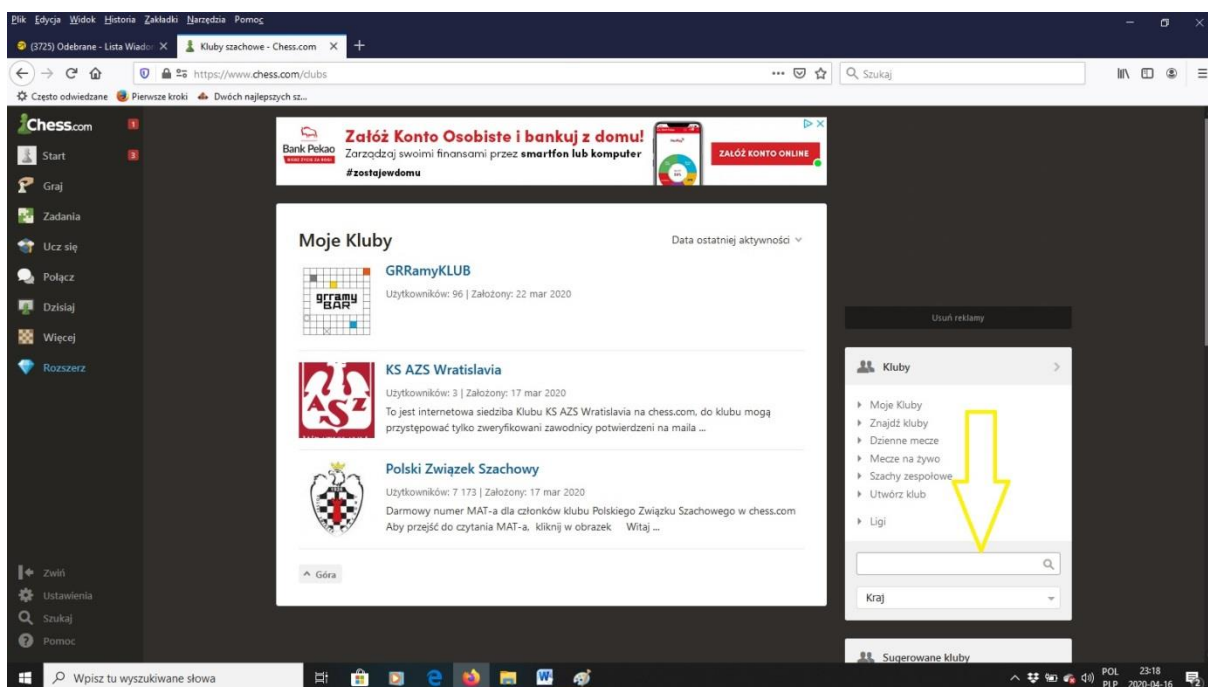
Plik Edycja Widok Historia Zakładki Narzędzia Pomoc

(3725) Odebrane - Lista Wiado ×
Kluby szachowe - Chess.com ×
+

https://www.chess.com/clubs
Szukaj

Często odwiedzane Pierwsze kroki Dwóch najlepszych sz...

Chess.com 1
Start 3
Graj
Zadania
Ucz się
Połącz
Dzisiaj
Więcej
Rozszerz

Bank Pekao
Załóż Konto Osobiste i bankuj z domu!
Zarządzaj swoimi finansami przez smartfon lub komputer
#zostajewdomu
ZAŁÓŻ KONTO ONLINE

Moje Kluby
Data ostatniej aktywności

GRRamyKLUB
Użytkowników: 96 | Założony: 22 mar 2020

KS AZS Wratislavia
Użytkowników: 3 | Założony: 17 mar 2020
To jest internetowa siedziba Klubu KS AZS Wratislavia na chess.com, do klubu mogą przystępować tylko zweryfikowani zawodnicy potwierdzeni na maila ...

Polski Związek Szachowy
Użytkowników: 7 173 | Założony: 17 mar 2020
Darmowy numer MAT-a dla członków klubu Polskiego Związku Szachowego w chess.com Aby przejść do czytania MAT-a, kliknij w obrazek Witaj ...

Góra

Usuń reklamy

Kluby
Moje Kluby
Znajdź kluby
Dzienne mecze
Mecze na żywo
Szachy zespołowe
Utwórz klub
Ligi

Kraj

Sugerowane kluby

Zwiń
Ustawienia
Szukaj
Pomoc

Wpisz tu wyszukiwane słowa
POL PLP 23:18 2020-04-16